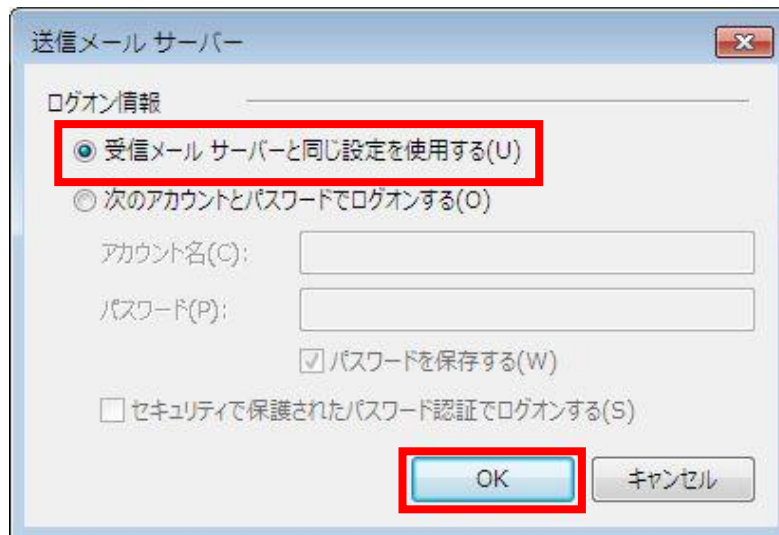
送信メール サーバー

ログオン情報

受信メール サーバーと同じ設定を使用する(U)

次のアカウントとパスワードでログオンする(O)

アカウント名(C):

パスワード(P):

パスワードを保存する(W)

セキュリティで保護されたパスワード認証でログオンする(S)

OK

キャンセル